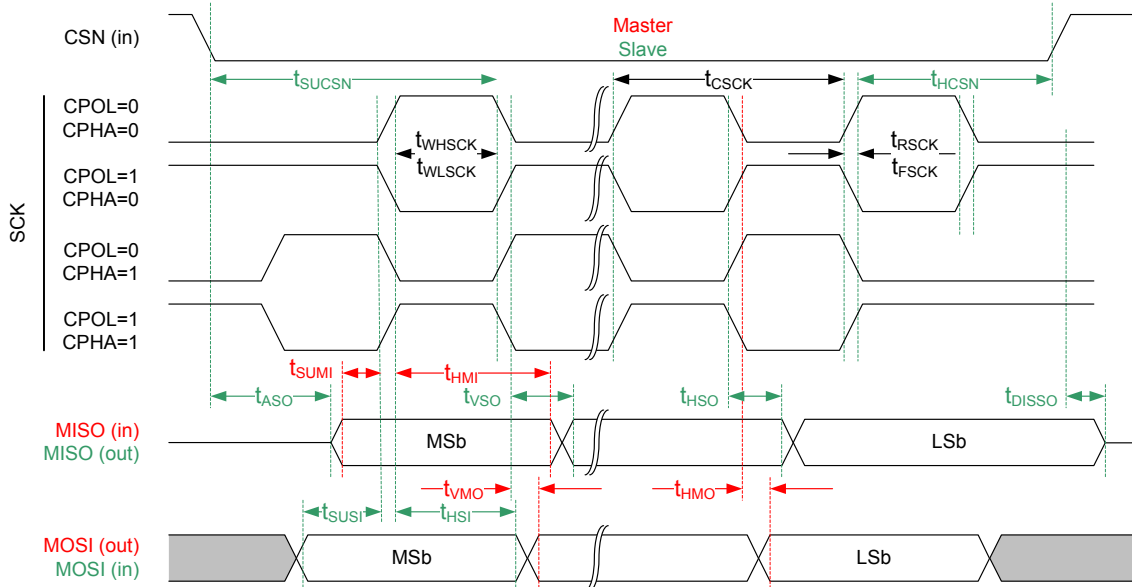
CSN (in)

Master
Slave

$t_{SUCSN}$

$t_{CSCK}$

$t_{HCSN}$

CPOL=0
CPHA=0

$t_{WHSCK}$
$t_{WLSCK}$

$t_{RSCK}$
$t_{FSCK}$

CPOL=1
CPHA=0

SCK

CPOL=0
CPHA=1

CPOL=1
CPHA=1

$t_{SUMI}$

$t_{HMI}$

$t_{ASO}$

$t_{VSO}$

$t_{HSO}$

$t_{DISSO}$

MISO (in)
MISO (out)

MSb

LSb

$t_{VMO}$

$t_{HMO}$

$t_{SUSI}$

$t_{HSI}$

MOSI (out)
MOSI (in)

MSb

LSb